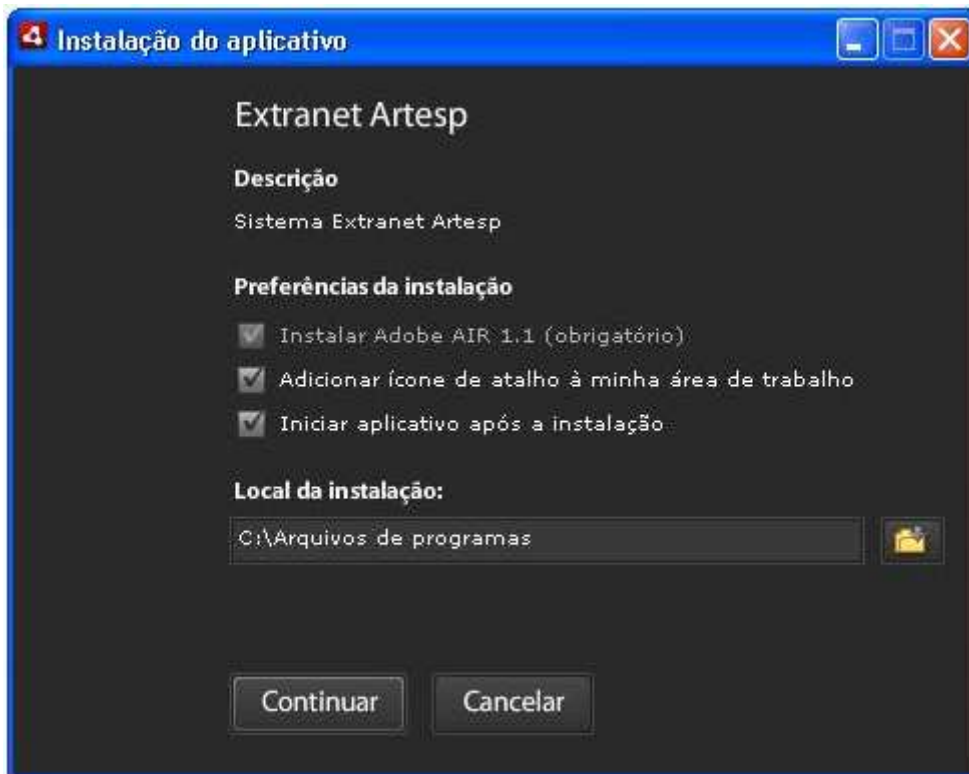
Instalação do aplicativo

Extranet Artesp

Descrição

Sistema Extranet Artesp

Preferências da instalação

Instalar Adobe AIR 1.1 (obrigatório)

Adicionar ícone de atalho à minha área de trabalho

Iniciar aplicativo após a instalação

Local da instalação:

C:\Arquivos de programas

Continuar

Cancelar